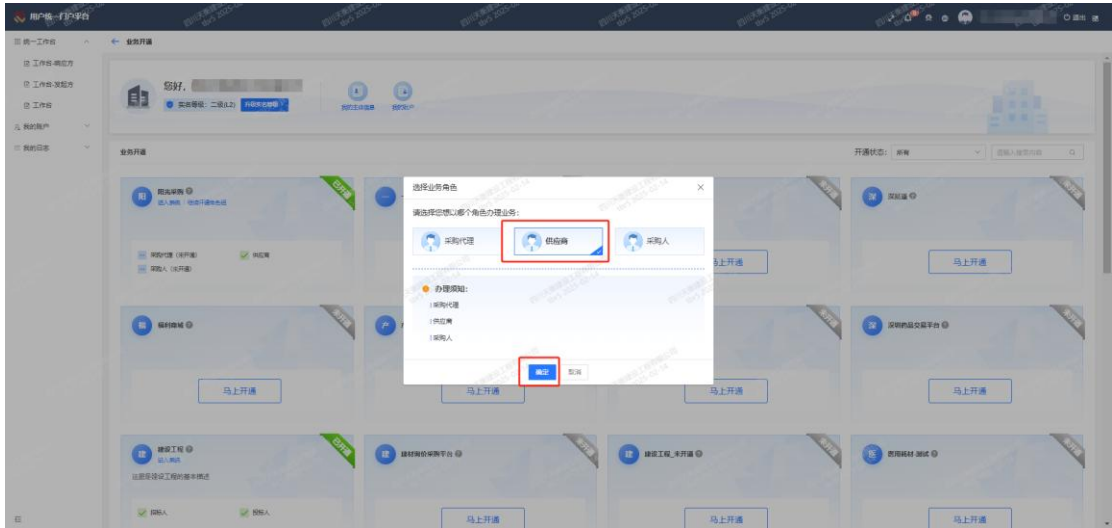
用户统一门户平台

退出

统一工作台
工作台-响应方
工作台-发起方
工作台
我的账户
我的证书

← 业务开通

您好，
实名等级：二级(L2) 升级实名等级
我的主体信息 我的账户

业务开通

开通状态： 所有

阳光采购
已开通
采购代理（未开通）
供应商
采购人（未开通）

深能通
马上开通

福利商城
马上开通

马上开通

马上开通

深圳药品交易平台
马上开通

建设工程
已开通
这里是建设工程的基本描述
招标人
投标人

建材询价采购平台
马上开通

建设工程_未开通
马上开通

医用耗材-测试
马上开通

马上开通

选择业务角色
请选择您想以哪个角色办理业务：
采购代理
供应商
采购人
办理须知：
| 采购代理
| 供应商
| 采购人
确定
取消